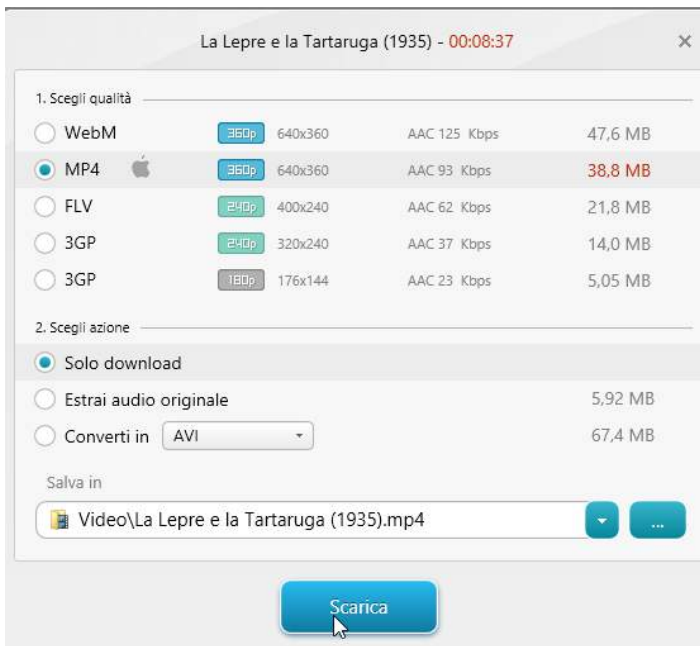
La Lepre e la Tartaruga (1935) - 00:08:37

×

1. Scegli qualità

| | | | | |
|---|---|---|---|---|
| WebM | 360p | 640x360 | AAC 125 Kbps | 47,6 MB |
| MP4 | 360p | 640x360 | AAC 93 Kbps | 38,8 MB |
| FLV | 240p | 400x240 | AAC 62 Kbps | 21,8 MB |
| 3GP | 240p | 320x240 | AAC 37 Kbps | 14,0 MB |
| 3GP | 180p | 176x144 | AAC 23 Kbps | 5,05 MB |

2. Scegli azione

Solo download

Estrai audio originale 5,92 MB

Converti in AVI 67,4 MB

Salva in

Video\La Lepre e la Tartaruga (1935).mp4

...

Scarica